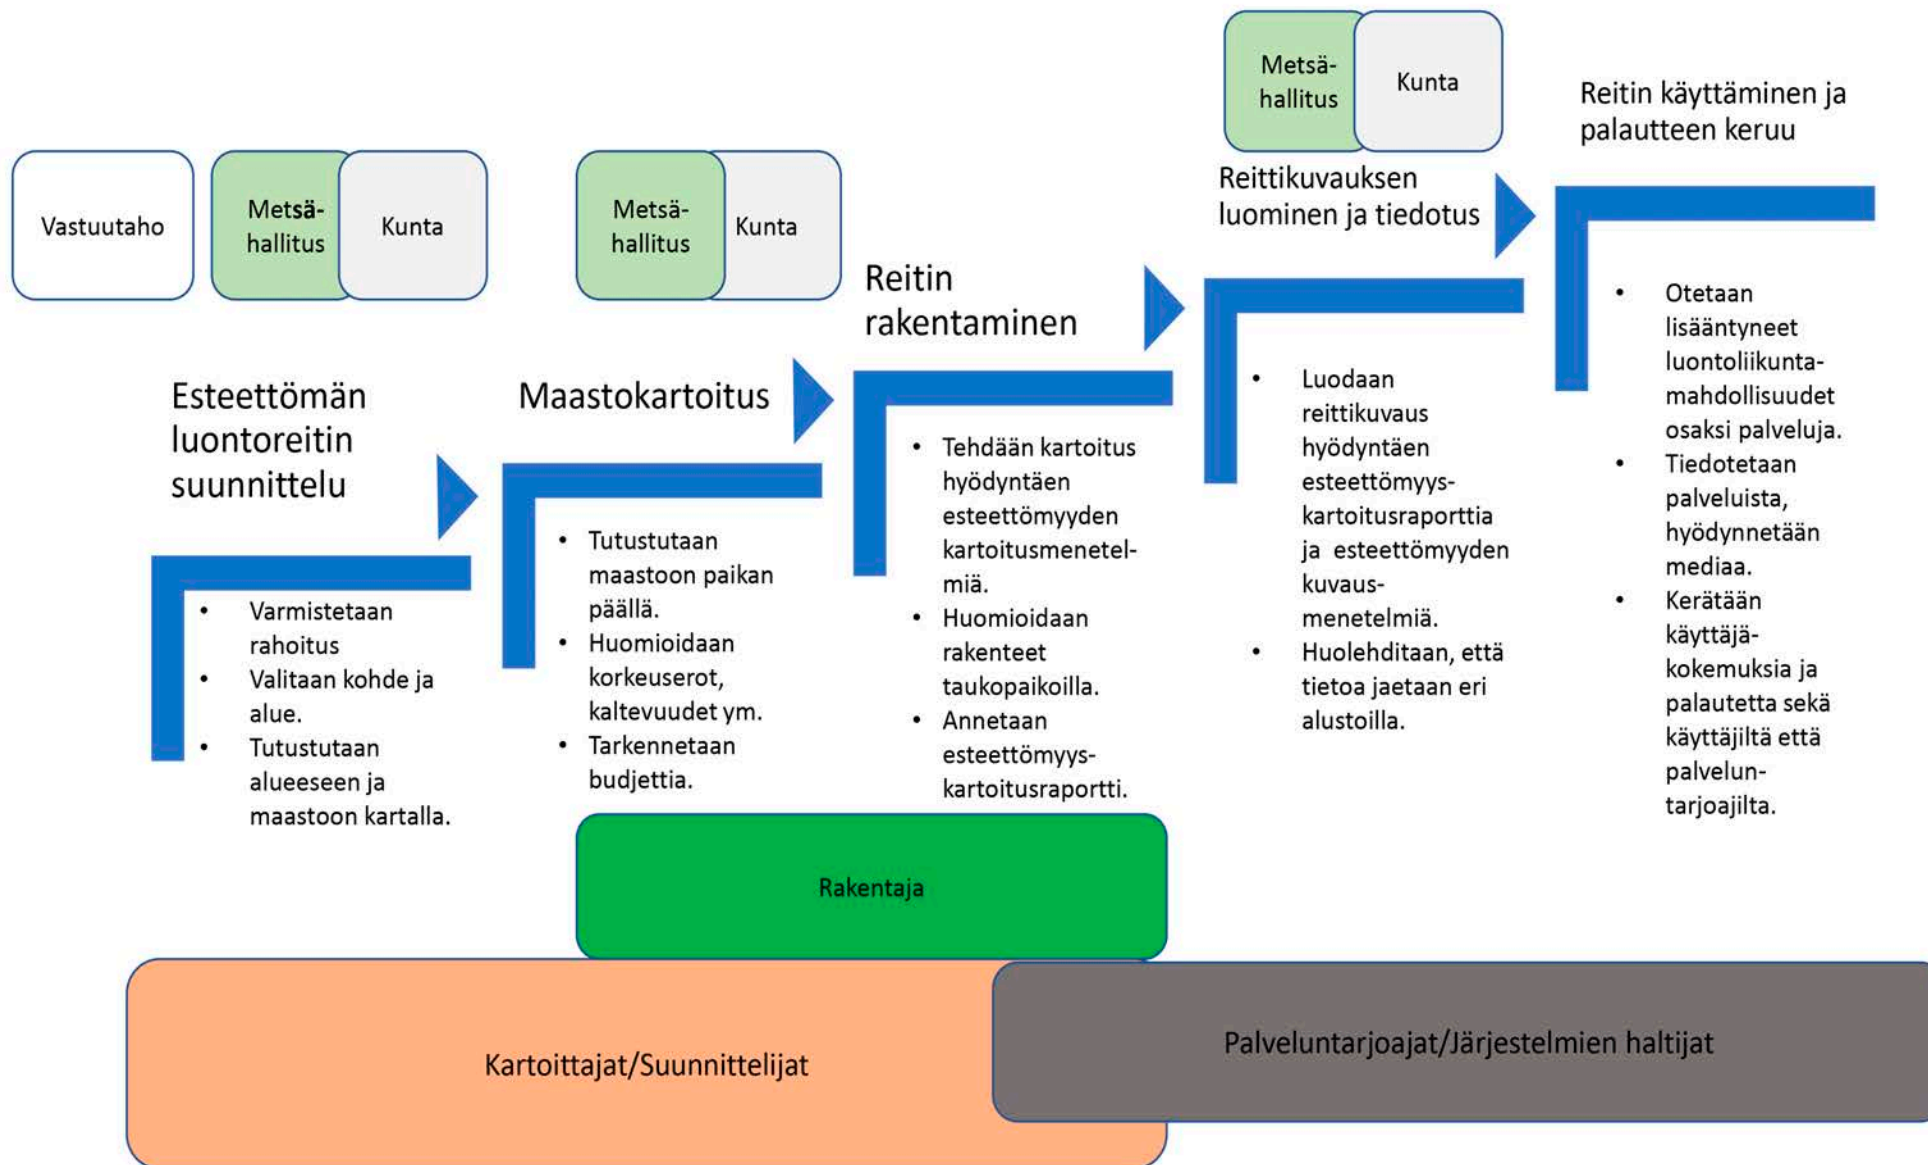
Vastuutaho

Metsähallitus

Kunta

Metsähallitus

Kunta

Metsähallitus

Kunta

Reitin käyttäminen ja palautteen keruu

Reittikuvauksen luominen ja tiedotus

Reitin rakentaminen

Maastokartoitus

Esteettömän luontoreitin suunnittelu

- Varmistetaan rahoitus
- Valitaan kohde ja alue.
- Tutustutaan alueeseen ja maastoon kartalla.

- Tutustutaan maastoon paikan päällä.
- Huomioidaan korkeuserot, kaltevuudet ym.
- Tarkennetaan budjettia.

- Tehdään kartoitus hyödyntäen esteettömyyden kartoitusmenetelmiä.
- Huomioidaan rakenteet taukopaikoilla.
- Annetaan esteettömyyskartoitusraportti.

- Luodaan reittikuvaus hyödyntäen esteettömyyskartoitusraporttia ja esteettömyyden kuvausmenetelmiä.
- Huolehditaan, että tietoa jaetaan eri alustoilla.

- Otetaan lisääntyneet luontoliikuntamahdollisuudet osaksi palveluja.
- Tiedotetaan palveluista, hyödynnetään mediaa.
- Kerätään käyttäjäkokemuksia ja palautetta sekä käyttäjiltä että palveluntarjoajilta.

Rakentaja

Kartoittajat/Suunnittelijat

Palveluntarjoajat/Järjestelmien haltijat